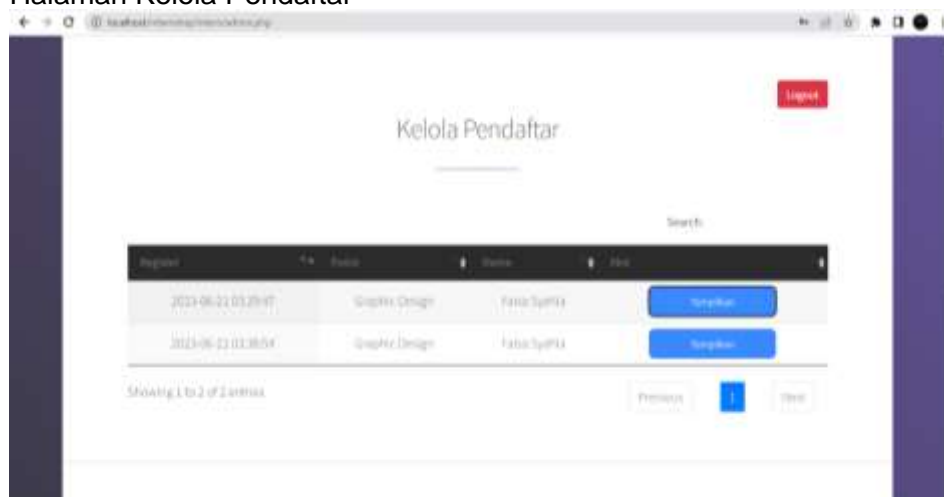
Halaman Kelola Pendaftar

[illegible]

Logout

Kelola Pendaftar

Search:

| Register | Posisi | Nama | Aksi |
|---|---|---|---|
| 2023-06-21 03:29:47 | Graphic Design | Fatia Syafila | Tampilkan |
| 2023-06-21 03:38:54 | Graphic Design | Fatia Syafila | Tampilkan |

Showing 1 to 2 of 2 entries

Previous 1 Next